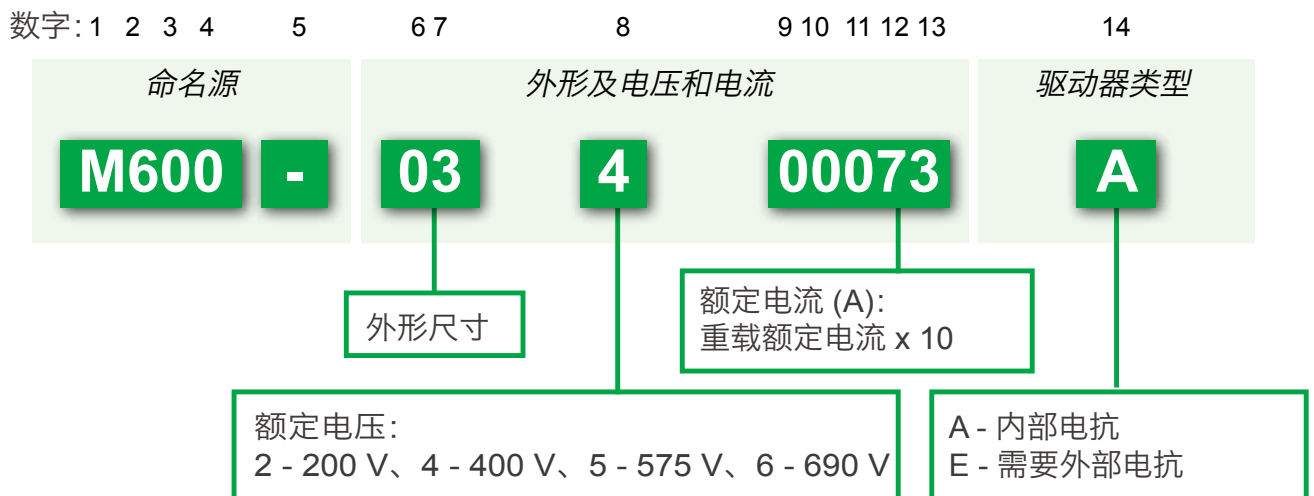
数字: 1 2 3 4 5 6 7 8 9 10 11 12 13 14

命名源

外形及电压和电流

驱动器类型

M600

-

03

4

00073

A

外形尺寸

额定电流 (A):
重载额定电流 x 10

额定电压:
2 - 200 V、4 - 400 V、5 - 575 V、6 - 690 V

A - 内部电抗
E - 需要外部电抗